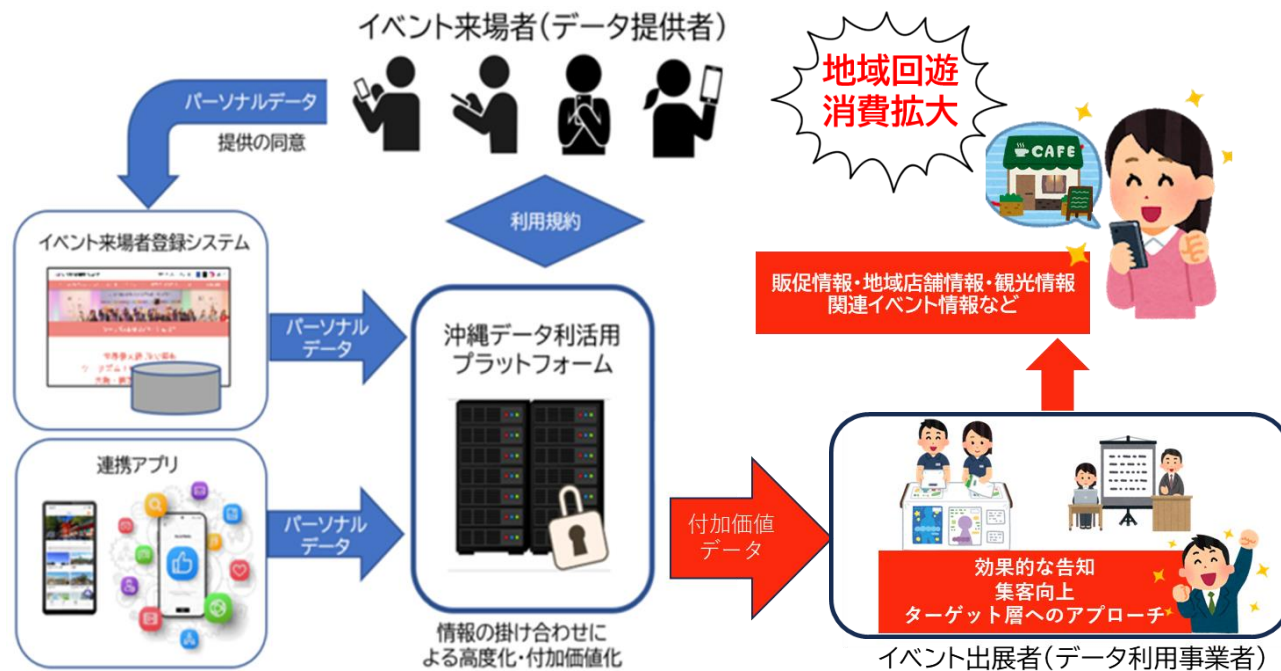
イベント来場者（データ提供者）

パーソナルデータ
提供の同意

地域回遊
消費拡大

CAFE

利用規約

イベント来場者登録システム

販促情報・地域店舗情報・観光情報
関連イベント情報など

パーソナル
データ

沖縄データ利活用
プラットフォーム

連携アプリ

パーソナル
データ

付加価値
データ

効果的な告知
集客向上
ターゲット層へのアプローチ

情報の掛け合わせに
よる高度化・付加価値化

イベント出展者（データ利用事業者）